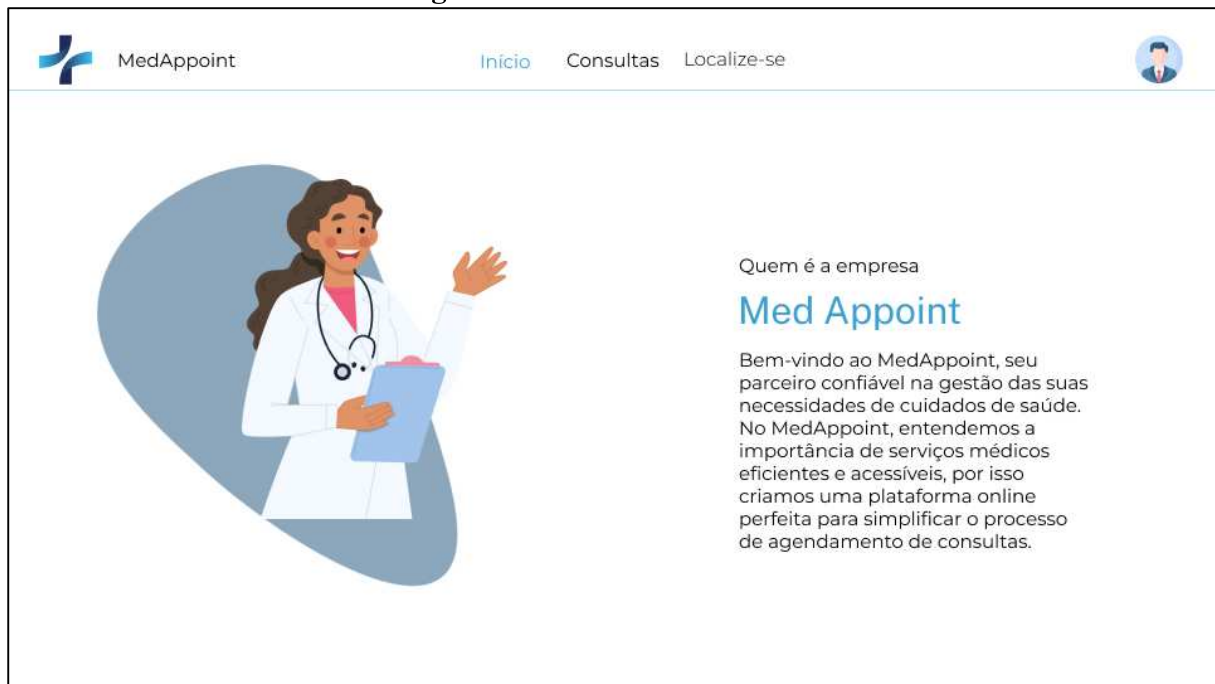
MedAppoint

Início Consultas Localize-se

Quem é a empresa

Med Appoint

Bem-vindo ao MedAppoint, seu parceiro confiável na gestão das suas necessidades de cuidados de saúde. No MedAppoint, entendemos a importância de serviços médicos eficientes e acessíveis, por isso criamos uma plataforma online perfeita para simplificar o processo de agendamento de consultas.